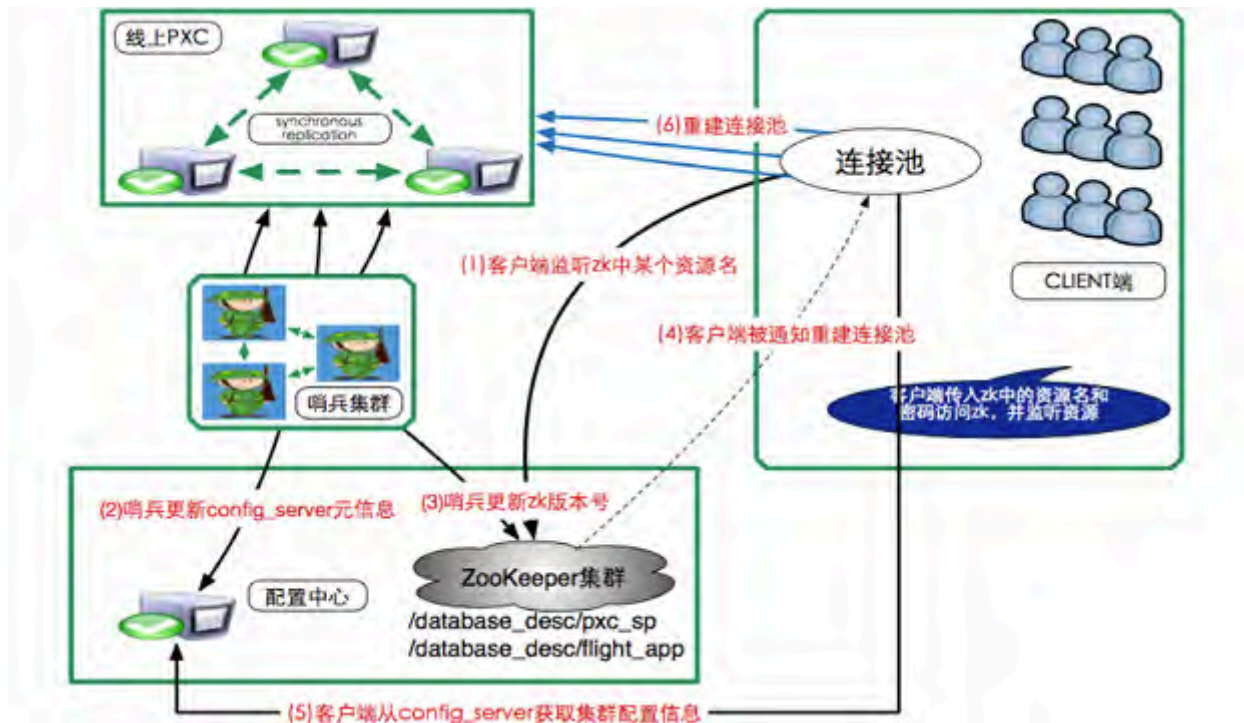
线上PXC

synchronous replication

(6)重建连接池

连接池

(1)客户端监听zk中某个资源名

CLIENT端

(4)客户端被通知重建连接池

哨兵集群

客户端传入zk中的资源名和密码访问zk，并监听资源

(2)哨兵更新config_server元信息

(3)哨兵更新zk版本号

配置中心

ZooKeeper集群

/database_desc/pxc_sp
/database_desc/flight_app

(5)客户端从config_server获取集群配置信息